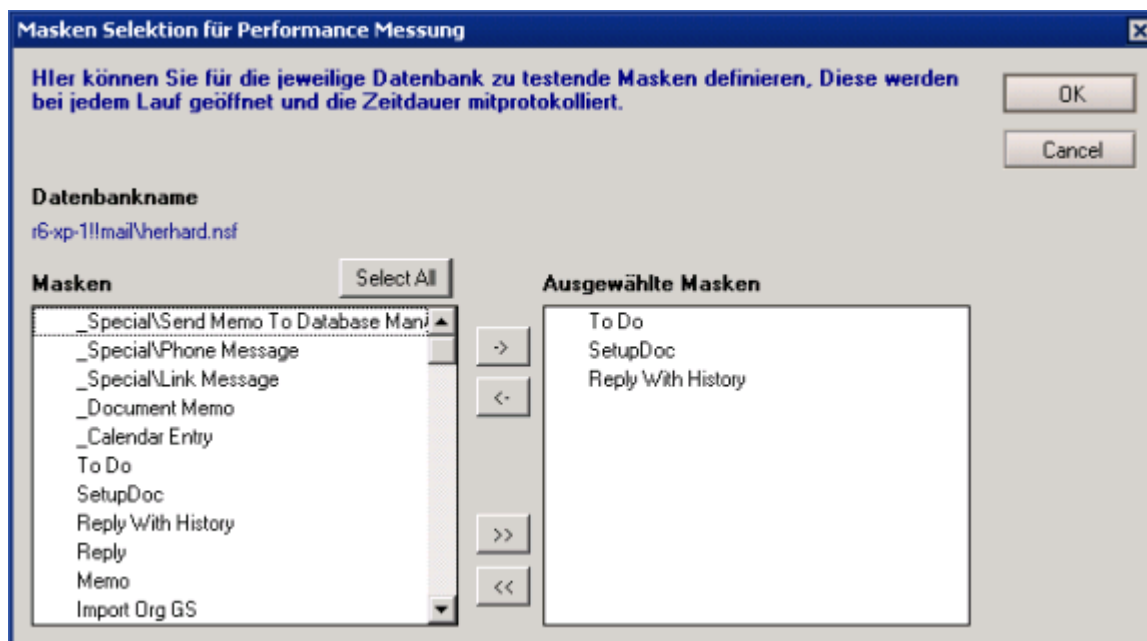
Masken Selektion für Performance Messung

HIer können Sie für die jeweilige Datenbank zu testende Masken definieren, Diese werden bei jedem Lauf geöffnet und die Zeitdauer mitprotokolliert.

OK

Cancel

Datenbankname

r6-xp-1!!mail\herhard.nsf

Masken

Select All

_Special\Send Memo To Database Man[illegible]
_Special\Phone Message
_Special\Link Message
_Document Memo
_Calendar Entry
To Do
SetupDoc
Reply With History
Reply
Memo
Import Org GS

->

<-

>>

<<

Ausgewählte Masken

To Do
SetupDoc
Reply With History